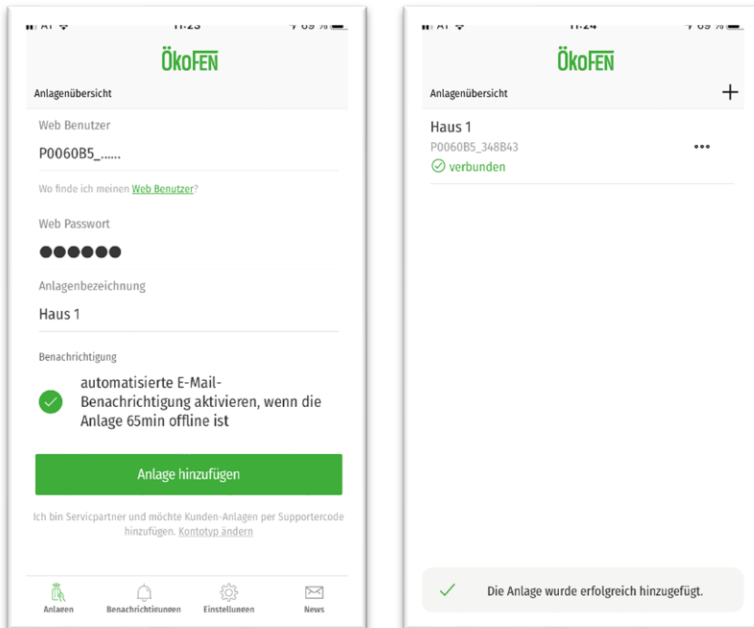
ÖkoFEN

Anlagenübersicht

Web Benutzer

P0060B5_......

Wo finde ich meinen Web Benutzer?

Web Passwort

●●●●●●

Anlagenbezeichnung

Haus 1

Benachrichtigung

automatisierte E-Mail-Benachrichtigung aktivieren, wenn die Anlage 65min offline ist

Anlage hinzufügen

Ich bin Servicepartner und möchte Kunden-Anlagen per Supportercode hinzufügen. Kontotyp ändern

Anlagen Benachrichtigungen Einstellungen News

ÖkoFEN

Anlagenübersicht +

Haus 1

P0060B5_348B43

verbunden

•••

Die Anlage wurde erfolgreich hinzugefügt.